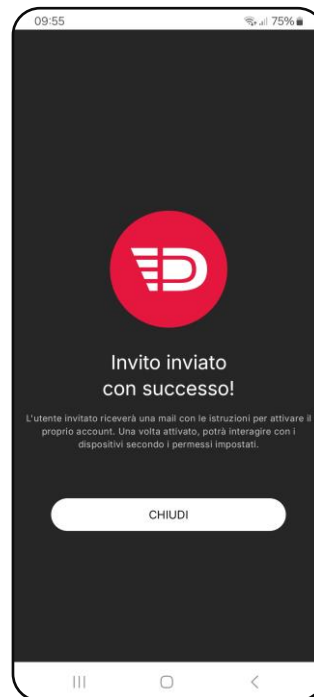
09:55
75%

Invito inviato con successo!

L'utente invitato riceverà una mail con le istruzioni per attivare il proprio account. Una volta attivato, potrà interagire con i dispositivi secondo i permessi impostati.

CHIUDI